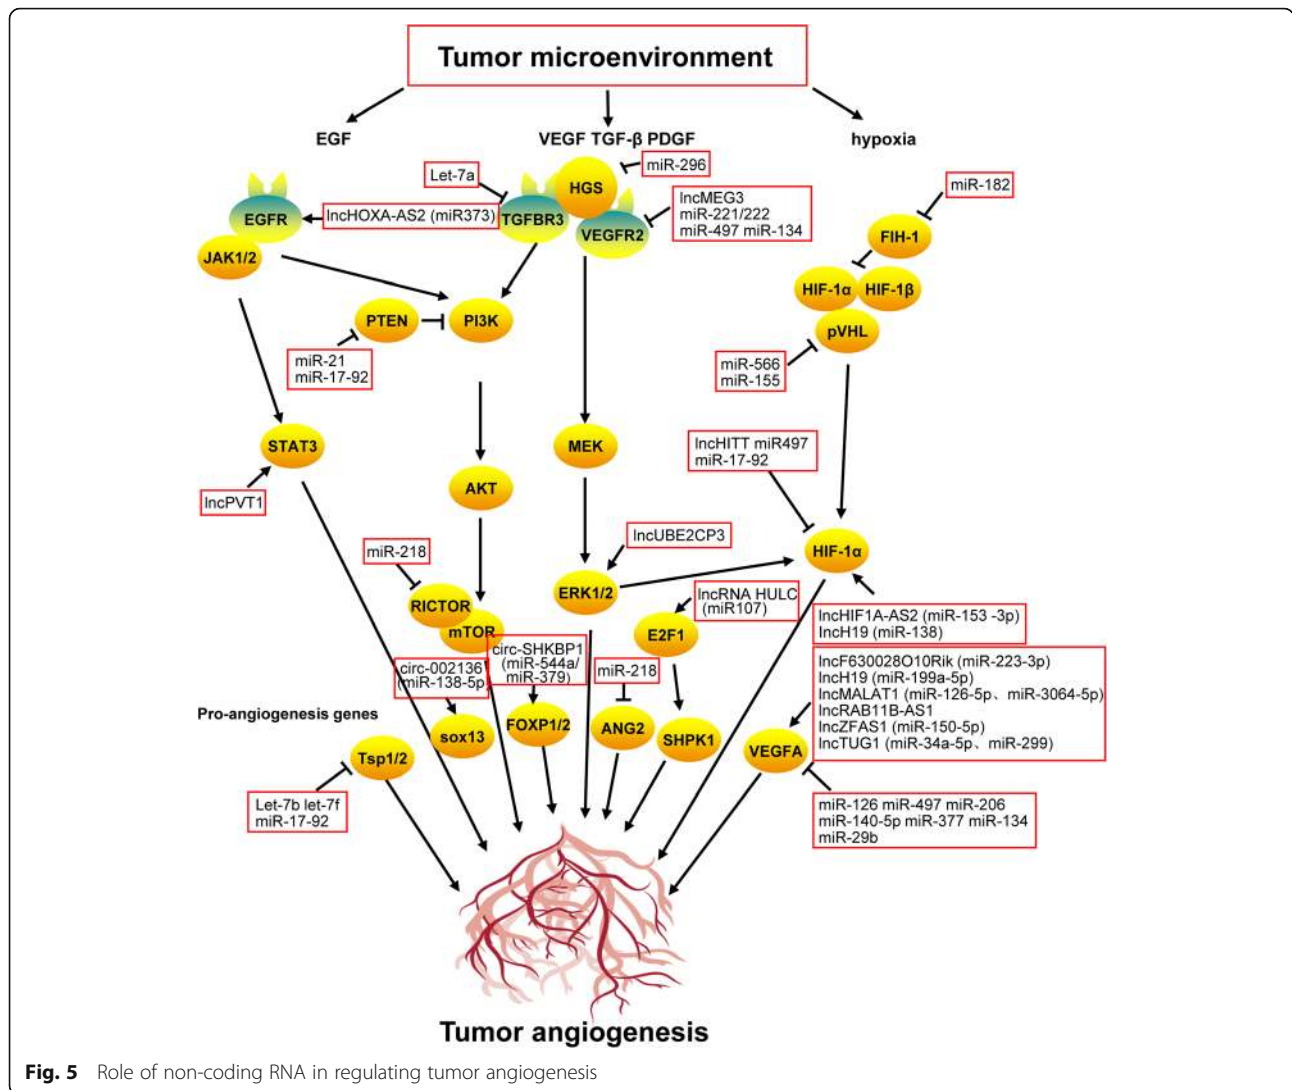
Tumor microenvironment

EGF

VEGF TGF-β PDGF

hypoxia

miR-296

Let-7a

HGS

lncMEG3
miR-221/222
miR-497 miR-134

miR-182

EGFR

lncHOXA-AS2 (miR373)

TGFBR3

VEGFR2

FIH-1

JAK1/2

HIF-1α

HIF-1β

PTEN

PI3K

pVHL

miR-21
miR-17-92

miR-566
miR-155

STAT3

MEK

lncHITT miR497
miR-17-92

AKT

lncPVT1

lncUBE2CP3

miR-218

HIF-1α

ERK1/2

RICTOR

lncRNA HULC
(miR107)

mTOR

E2F1

lncHIF1A-AS2 (miR-153 -3p)
lncH19 (miR-138)

circ-SHKBP1
(miR-544a/
miR-379)

circ-002136
(miR-138-5p)

miR-218

lncF630028O10Rik (miR-223-3p)
lncH19 (miR-199a-5p)
lncMALAT1 (miR-126-5p、miR-3064-5p)
lncRAB11B-AS1
lncZFAS1 (miR-150-5p)
lncTUG1 (miR-34a-5p、miR-299)

Pro-angiogenesis genes

sox13

FOXP1/2

ANG2

SHPK1

VEGFA

Tsp1/2

Let-7b let-7f
miR-17-92

miR-126 miR-497 miR-206
miR-140-5p miR-377 miR-134
miR-29b

Tumor angiogenesis

Fig. 5 Role of non-coding RNA in regulating tumor angiogenesis